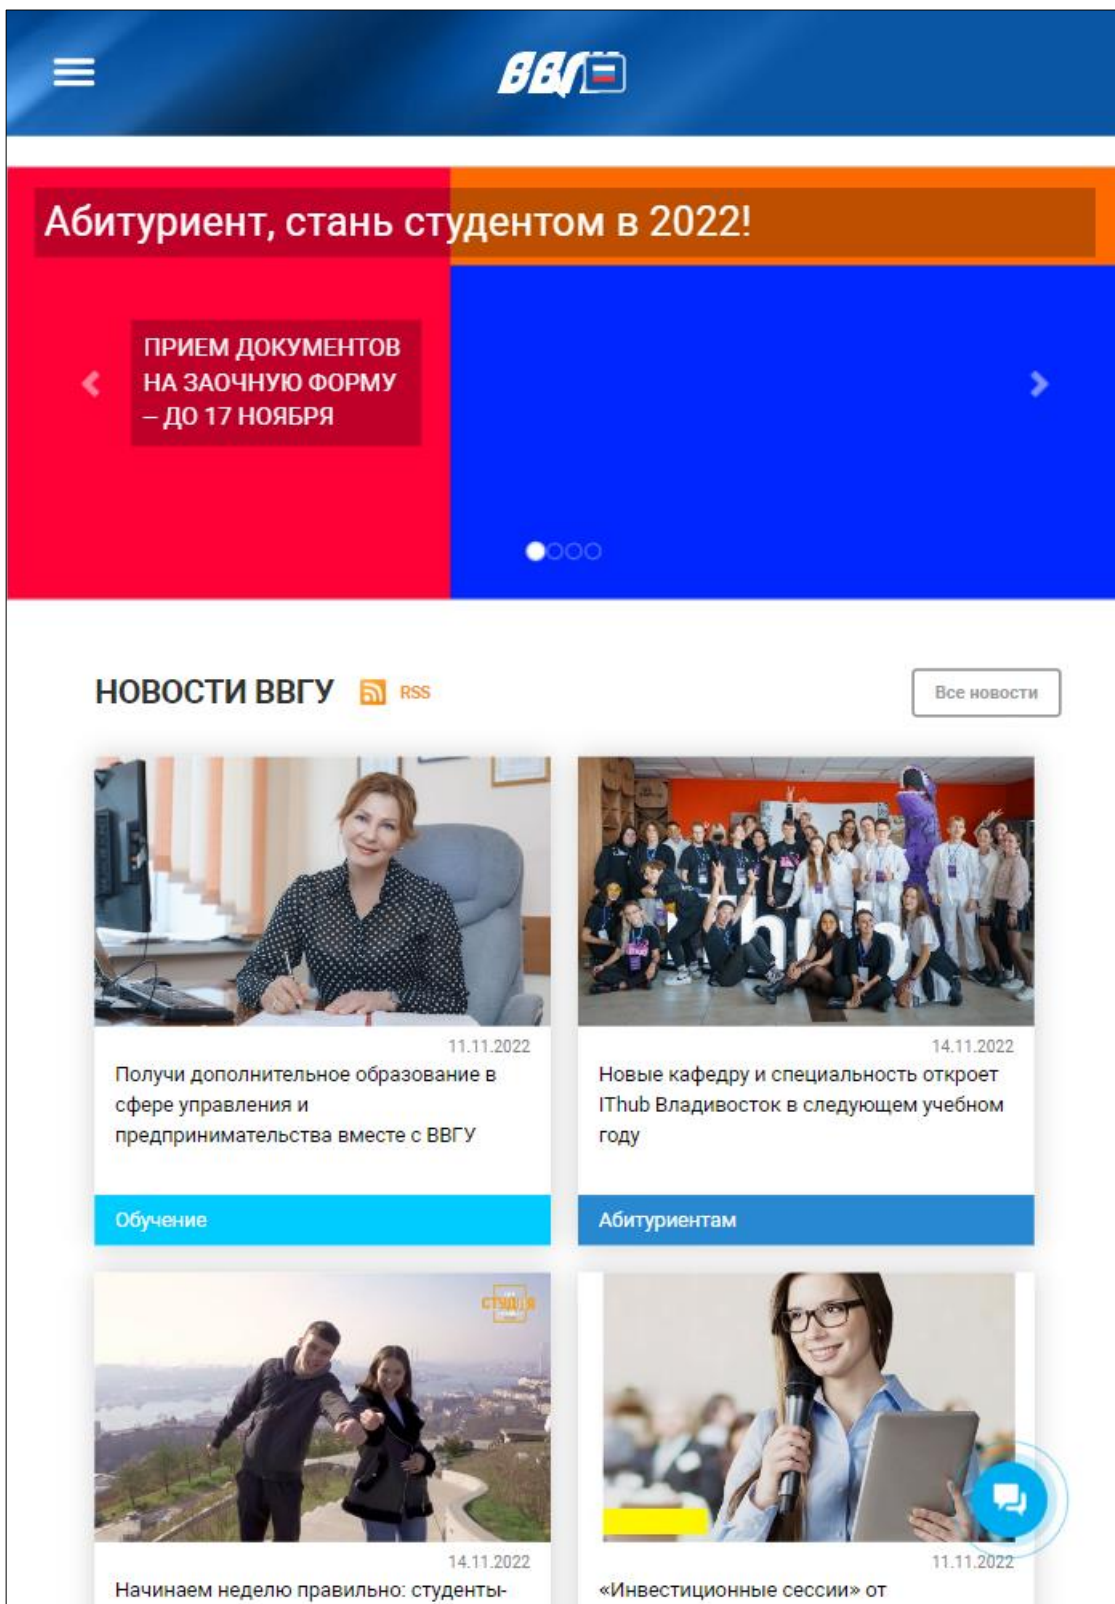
ВВГУ

Абитуриент, стань студентом в 2022!

ПРИЕМ ДОКУМЕНТОВ НА ЗАОЧНУЮ ФОРМУ – ДО 17 НОЯБРЯ

НОВОСТИ ВВГУ RSS

Все новости

11.11.2022
Получи дополнительное образование в сфере управления и предпринимательства вместе с ВВГУ

Обучение

14.11.2022
Новые кафедру и специальность откроет IThub Владивосток в следующем учебном году

Абитуриентам

14.11.2022
Начинаем неделю правильно: студенты-

11.11.2022
«Инвестиционные сессии» от